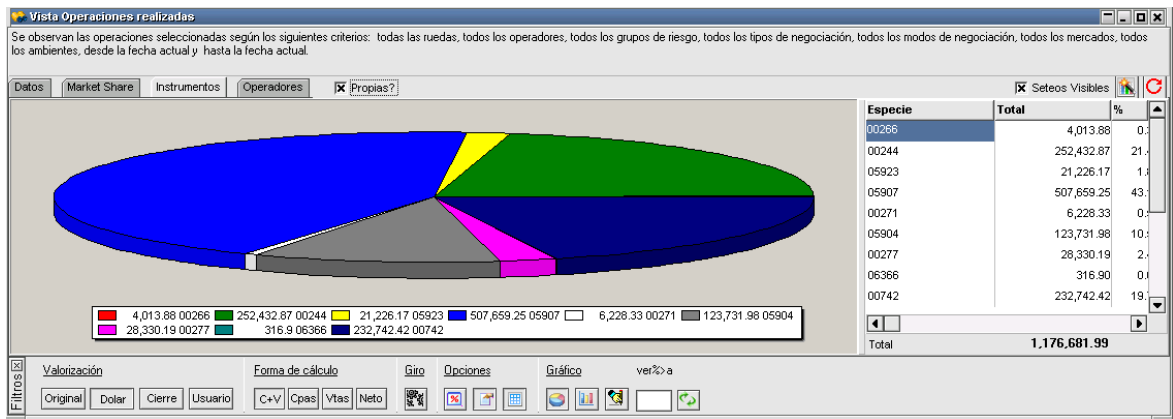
Vista Operaciones realizadas

Se observan las operaciones seleccionadas según los siguientes criterios: todas las ruedas, todos los operadores, todos los grupos de riesgo, todos los tipos de negociación, todos los modos de negociación, todos los mercados, todos los ambientes, desde la fecha actual y hasta la fecha actual.

Datos | Market Share | Instrumentos | Operadores | Propias? | Seteos Visibles

4,013.88 00266 | 252,432.87 00244 | 21,226.17 05923 | 507,659.25 05907 | 6,228.33 00271 | 123,731.98 05904 | 28,330.19 00277 | 316.9 06366 | 232,742.42 00742

| Especie | Total | % |
|---|---|---|
| 00266 | 4,013.88 | 0.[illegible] |
| 00244 | 252,432.87 | 21.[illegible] |
| 05923 | 21,226.17 | 1.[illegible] |
| 05907 | 507,659.25 | 43.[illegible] |
| 00271 | 6,228.33 | 0.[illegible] |
| 05904 | 123,731.98 | 10.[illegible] |
| 00277 | 28,330.19 | 2.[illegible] |
| 06366 | 316.90 | 0.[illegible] |
| 00742 | 232,742.42 | 19.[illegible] |

Total 1,176,681.99

Filtros

Valorización
Original | Dolar | Cierre | Usuario

Forma de cálculo
C+V | Cpas | Vtas | Neto

Giro

Opciones

Gráfico

ver% a